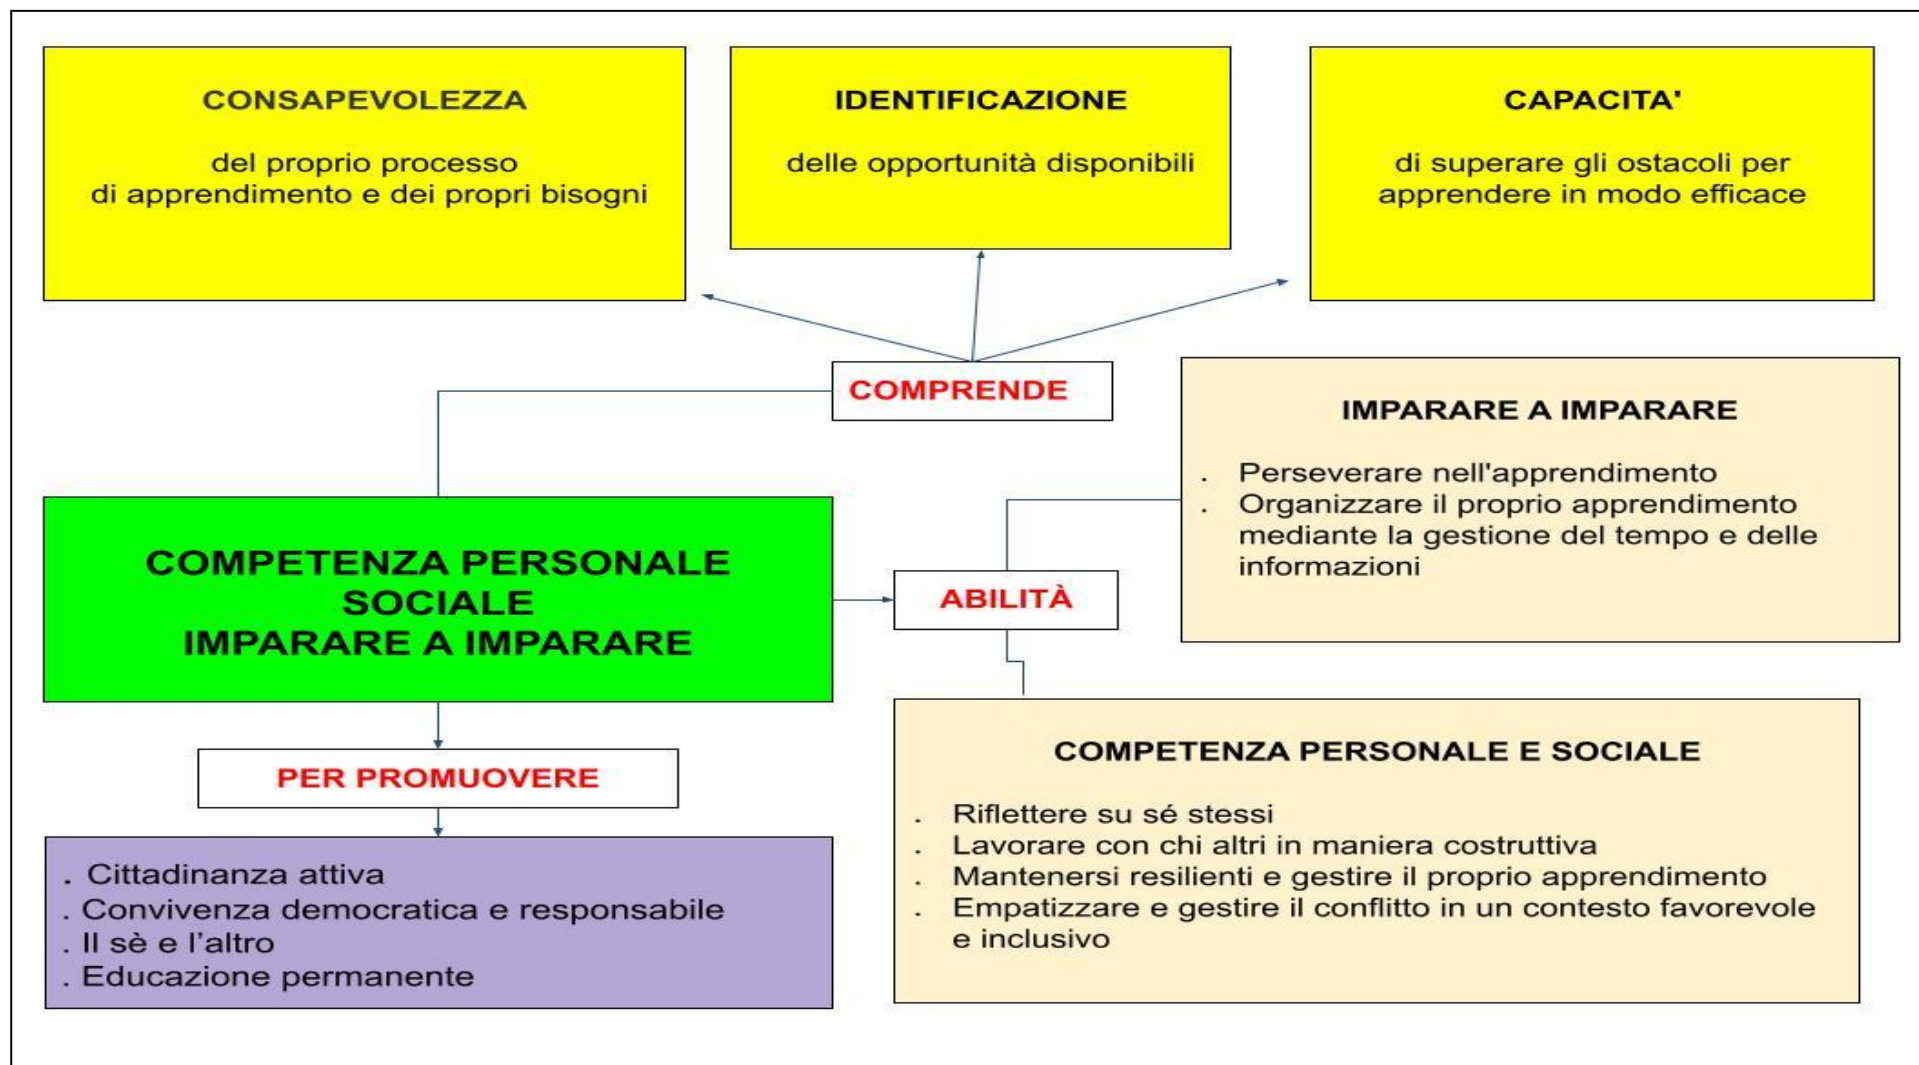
CONSAPEVOLEZZA

del proprio processo di apprendimento e dei propri bisogni

IDENTIFICAZIONE

delle opportunità disponibili

CAPACITA'

di superare gli ostacoli per apprendere in modo efficace

COMPRENDE

IMPARARE A IMPARARE

. Perseverare nell'apprendimento
. Organizzare il proprio apprendimento mediante la gestione del tempo e delle informazioni

COMPETENZA PERSONALE SOCIALE
IMPARARE A IMPARARE

ABILITÀ

PER PROMUOVERE

. Cittadinanza attiva
. Convivenza democratica e responsabile
. Il sè e l'altro
. Educazione permanente

COMPETENZA PERSONALE E SOCIALE

. Riflettere su sé stessi
. Lavorare con chi altri in maniera costruttiva
. Mantenersi resilienti e gestire il proprio apprendimento
. Empatizzare e gestire il conflitto in un contesto favorevole e inclusivo